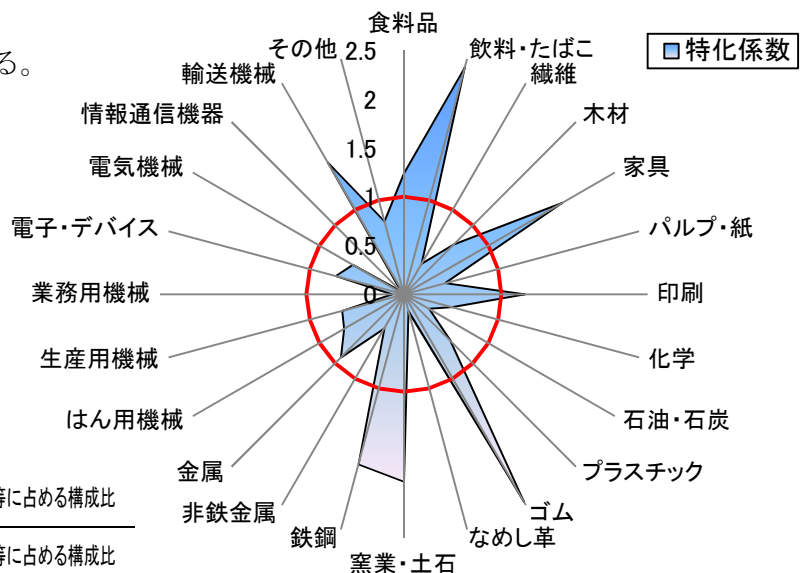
る。

特化係数

食料品
飲料・たばこ
繊維
木材
家具
パルプ・紙
印刷
化学
石油・石炭
プラスチック
ゴム
なめし革
窯業・土石
鉄鋼
非鉄金属
金属
はん用機械
生産用機械
業務用機械
電子・デバイス
電気機械
情報通信機器
輸送機械
その他

2.5
2
1.5
1
0.5
0

等に占める構成比
等に占める構成比